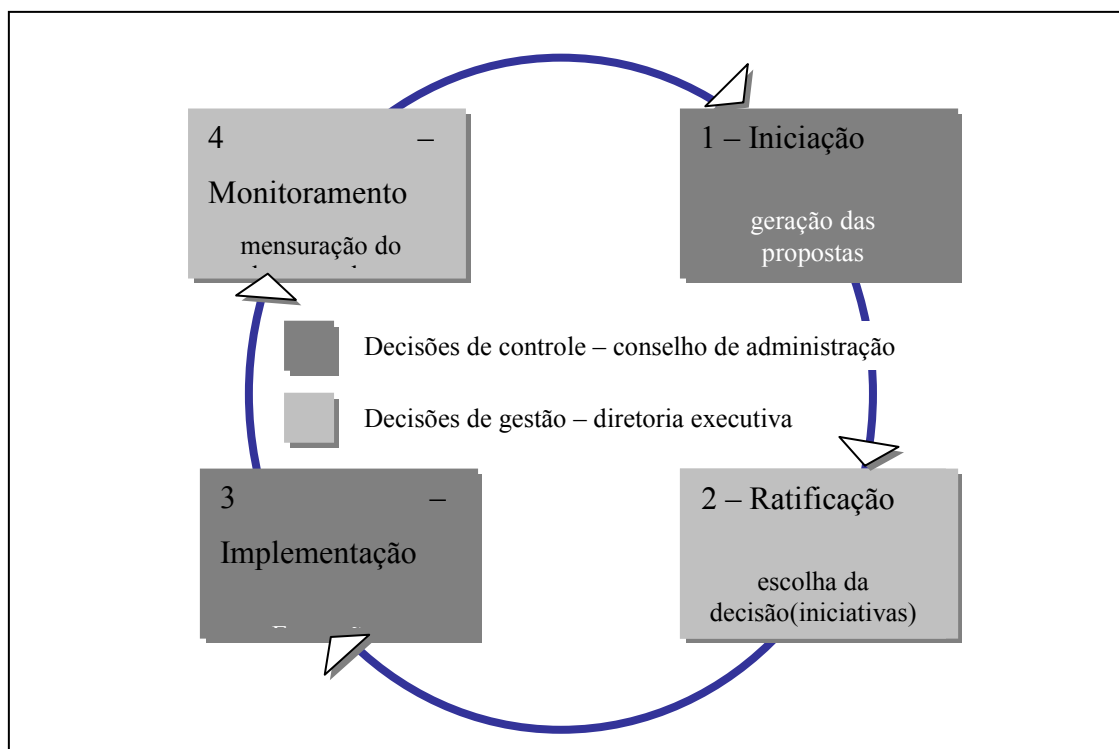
4 – Monitoramento

mensuração do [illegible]

1 – Iniciação

geração das propostas

Decisões de controle – conselho de administração

Decisões de gestão – diretoria executiva

3 – Implementação

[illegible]

2 – Ratificação

escolha da decisão(iniciativas)